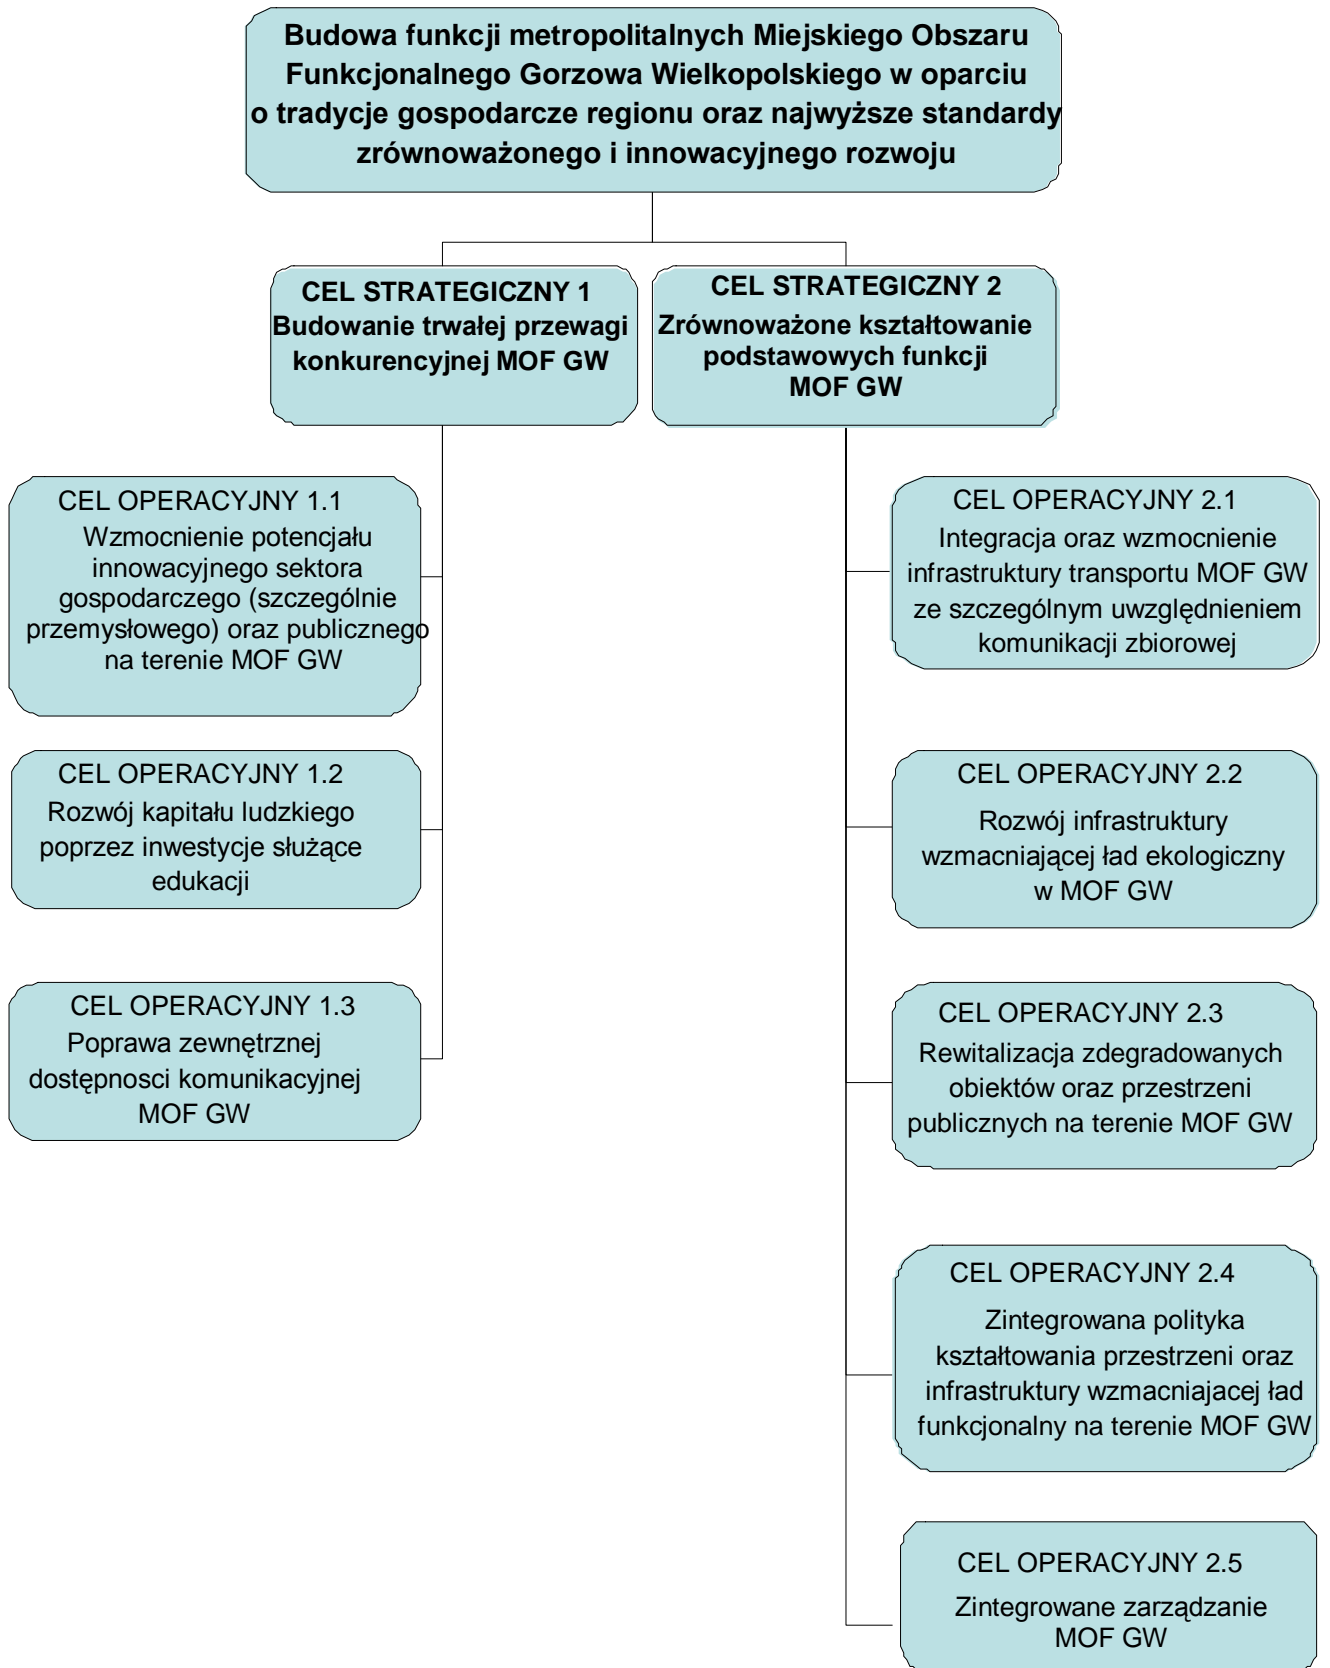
Budowa funkcji metropolitalnych Miejskiego Obszaru Funkcjonalnego Gorzowa Wielkopolskiego w oparciu o tradycje gospodarcze regionu oraz najwyższe standardy zrównoważonego i innowacyjnego rozwoju

CEL STRATEGICZNY 1
Budowanie trwałej przewagi konkurencyjnej MOF GW

CEL STRATEGICZNY 2
Zrównoważone kształtowanie podstawowych funkcji MOF GW

CEL OPERACYJNY 1.1
Wzmocnienie potencjału innowacyjnego sektora gospodarczego (szczególnie przemysłowego) oraz publicznego na terenie MOF GW

CEL OPERACYJNY 1.2
Rozwój kapitału ludzkiego poprzez inwestycje służące edukacji

CEL OPERACYJNY 1.3
Poprawa zewnętrznej dostępnosci komunikacyjnej MOF GW

CEL OPERACYJNY 2.1
Integracja oraz wzmocnienie infrastruktury transportu MOF GW ze szczególnym uwzględnieniem komunikacji zbiorowej

CEL OPERACYJNY 2.2
Rozwój infrastruktury wzmacniającej ład ekologiczny w MOF GW

CEL OPERACYJNY 2.3
Rewitalizacja zdegradowanych obiektów oraz przestrzeni publicznych na terenie MOF GW

CEL OPERACYJNY 2.4
Zintegrowana polityka kształtowania przestrzeni oraz infrastruktury wzmacniajacej ład funkcjonalny na terenie MOF GW

CEL OPERACYJNY 2.5
Zintegrowane zarządzanie MOF GW